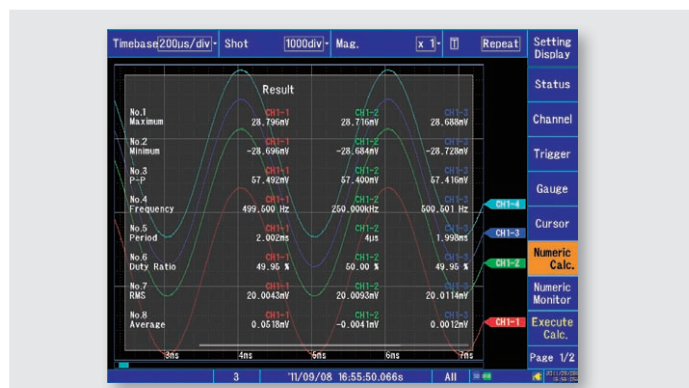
Timebase 200μs/div Shot 1000div Mag. x 1 Repeat

Setting Display

Status

Channel

Trigger

Gauge

Cursor

Numeric Calc.

Numeric Monitor

Execute Calc.

Page 1/2

Result

| | | | |
|---|---|---|---|
| No.1 Maximum | CH1-1 28.796mV | CH1-2 28.716mV | CH1-3 28.688mV |
| No.2 Minimum | CH1-1 -28.696mV | CH1-2 -28.684mV | CH1-3 -28.728mV |
| No.3 P-P | CH1-1 57.492mV | CH1-2 57.400mV | CH1-3 57.416mV |
| No.4 Frequency | CH1-1 499.500 Hz | CH1-2 250.000kHz | CH1-3 500.501 Hz |
| No.5 Period | CH1-1 2.002ms | CH1-2 4μs | CH1-3 1.998ms |
| No.6 Duty Ratio | CH1-1 49.95 % | CH1-2 50.00 % | CH1-3 49.95 % |
| No.7 RMS | CH1-1 20.0043mV | CH1-2 20.0093mV | CH1-3 20.0114mV |
| No.8 Average | CH1-1 0.0518mV | CH1-2 -0.0041mV | CH1-3 0.0012mV |

CH1-4
CH1-3
CH1-2
CH1-1

3ms 4ms 5ms 6ms 7ms

3 '11/09/08 16:55:50.066s All